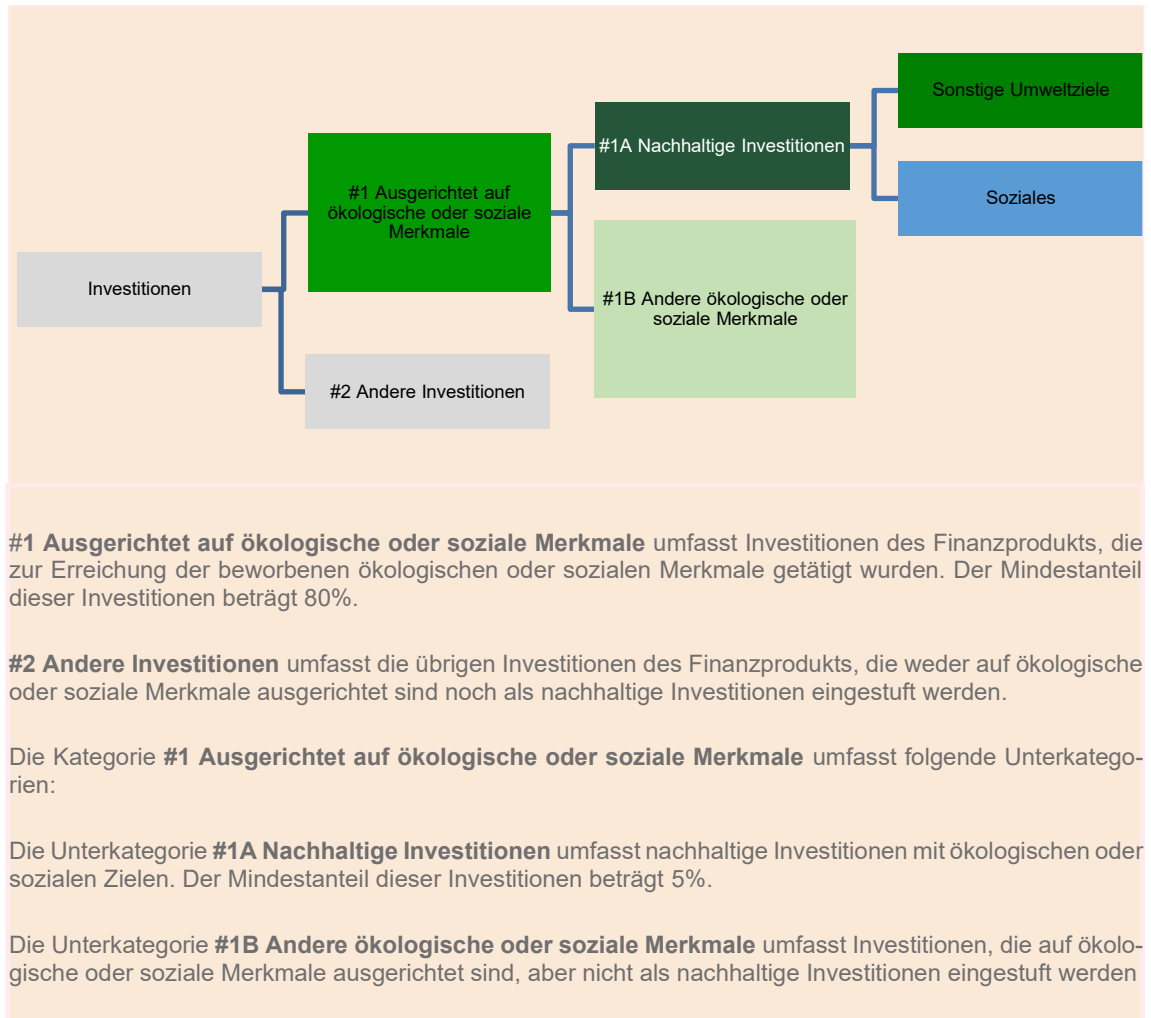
Investitionen

#1 Ausgerichtet auf ökologische oder soziale Merkmale

#2 Andere Investitionen

#1A Nachhaltige Investitionen

#1B Andere ökologische oder soziale Merkmale

Sonstige Umweltziele

Soziales

#1 Ausgerichtet auf ökologische oder soziale Merkmale umfasst Investitionen des Finanzprodukts, die zur Erreichung der beworbenen ökologischen oder sozialen Merkmale getätigt wurden. Der Mindestanteil dieser Investitionen beträgt 80%.

#2 Andere Investitionen umfasst die übrigen Investitionen des Finanzprodukts, die weder auf ökologische oder soziale Merkmale ausgerichtet sind noch als nachhaltige Investitionen eingestuft werden.

Die Kategorie #1 Ausgerichtet auf ökologische oder soziale Merkmale umfasst folgende Unterkategorien:

Die Unterkategorie #1A Nachhaltige Investitionen umfasst nachhaltige Investitionen mit ökologischen oder sozialen Zielen. Der Mindestanteil dieser Investitionen beträgt 5%.

Die Unterkategorie #1B Andere ökologische oder soziale Merkmale umfasst Investitionen, die auf ökologische oder soziale Merkmale ausgerichtet sind, aber nicht als nachhaltige Investitionen eingestuft werden